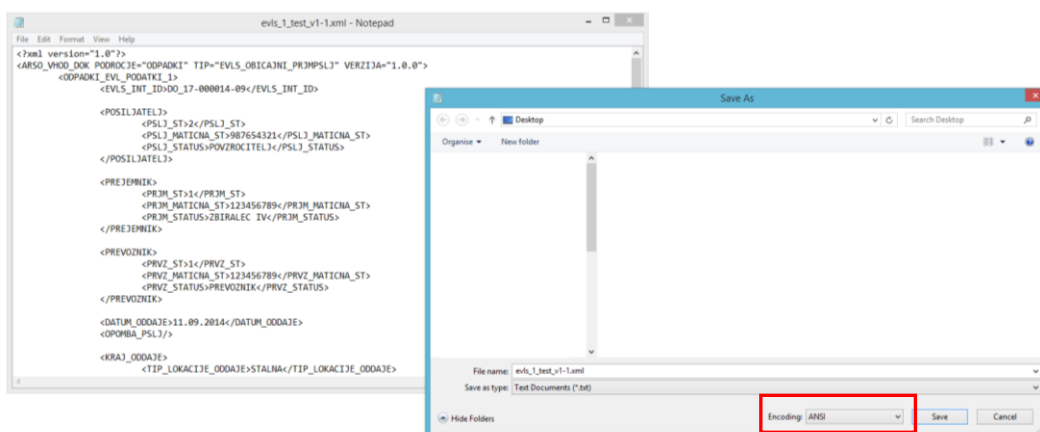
evls_1_test_v1-1.xml - Notepad

File Edit Format View Help

<?xml version="1.0"?>
<ARSO_VHOD_DOK PODROCJE="ODPADKI" TIP="EVLS_OBICAJNI_PRJMPSLJ" VERZIJA="1.0.0">
<ODPADKI_EVL_PODATKI_1>
<EVLS_INT_ID>DO_17-000014-09</EVLS_INT_ID>

<POSILJATELJ>
<PSLJ_ST>2</PSLJ_ST>
<PSLJ_MATICNA_ST>987654321</PSLJ_MATICNA_ST>
<PSLJ_STATUS>POVZROCITELJ</PSLJ_STATUS>
</POSILJATELJ>

<PREJEMNIK>
<PRJM_ST>1</PRJM_ST>
<PRJM_MATICNA_ST>123456789</PRJM_MATICNA_ST>
<PRJM_STATUS>ZBIRALEC IV</PRJM_STATUS>
</PREJEMNIK>

<PREVOZNIK>
<PRVZ_ST>1</PRVZ_ST>
<PRVZ_MATICNA_ST>123456789</PRVZ_MATICNA_ST>
<PRVZ_STATUS>PREVOZNIK</PRVZ_STATUS>
</PREVOZNIK>

<DATUM_ODDAJE>11.09.2014</DATUM_ODDAJE>
<OPOMBA_PSLJ/>

<KRAJ_ODDAJE>
<TIP_LOKACIJE_ODDAJE>STALNA</TIP_LOKACIJE_ODDAJE>

Save As

Desktop
Search Desktop

Organise ▾ New folder

File name: evls_1_test_v1-1.xml
Save as type: Text Documents (*.txt)

Hide Folders
Encoding: ANSI
Save
Cancel